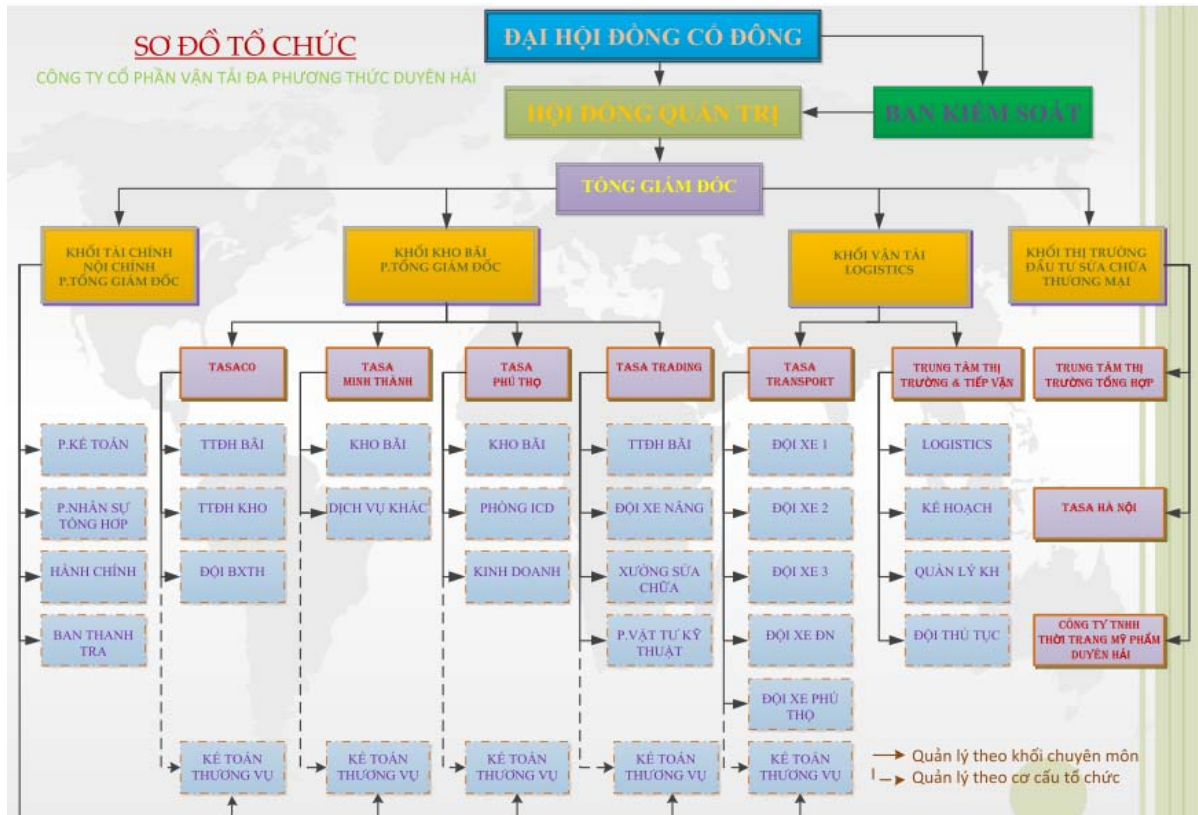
SƠ ĐỒ TỔ CHỨC
CÔNG TY CỔ PHẦN VẬN TẢI ĐA PHƯƠNG THỨC DUYÊN HẢI

ĐẠI HỘI ĐỒNG CỔ ĐÔNG

HỘI ĐỒNG QUẢN TRỊ

BAN KIỂM SOÁT

TỔNG GIÁM ĐỐC

KHỐI TÀI CHÍNH NỘI CHÍNH P.TỔNG GIÁM ĐỐC

KHỐI KHO BÃI P.TỔNG GIÁM ĐỐC

KHỐI VẬN TẢI LOGISTICS

KHỐI THỊ TRƯỜNG ĐẦU TƯ SỬA CHỮA THƯƠNG MẠI

TASACO

TASA MINH THÀNH

TASA PHÚ THỌ

TASA TRADING

TASA TRANSPORT

TRUNG TÂM THỊ TRƯỜNG & TIẾP VẬN

TRUNG TÂM THỊ TRƯỜNG TỔNG HỢP

P.KẾ TOÁN

P.NHÂN SỰ TỔNG HỢP

HÀNH CHÍNH

BAN THANH TRA

TTĐH BÃI

TTĐH KHO

ĐỘI BXTH

KHO BÃI

DỊCH VỤ KHÁC

KHO BÃI

PHÒNG ICD

KINH DOANH

TTĐH BÃI

ĐỘI XE NÂNG

XƯỞNG SỬA CHỮA

P.VẬT TƯ KỸ THUẬT

ĐỘI XE 1

ĐỘI XE 2

ĐỘI XE 3

ĐỘI XE ĐN

ĐỘI XE PHÚ THỌ

LOGISTICS

KẾ HOẠCH

QUẢN LÝ KH

ĐỘI THỦ TỤC

TASA HÀ NỘI

CÔNG TY TNHH THỜI TRANG MỸ PHẨM DUYÊN HẢI

KẾ TOÁN THƯƠNG VỤ

KẾ TOÁN THƯƠNG VỤ

KẾ TOÁN THƯƠNG VỤ

KẾ TOÁN THƯƠNG VỤ

KẾ TOÁN THƯƠNG VỤ

Quản lý theo khối chuyên môn
Quản lý theo cơ cấu tổ chức